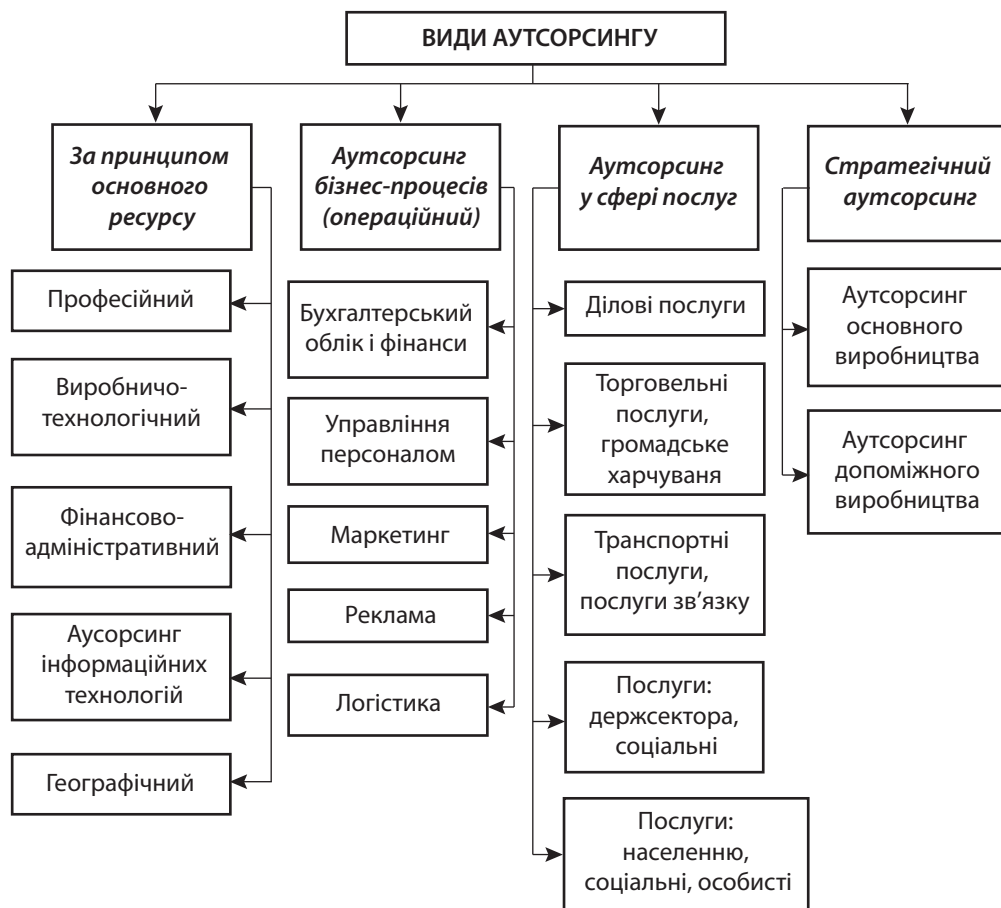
ВИДИ АУТСОРСИНГУ

За принципом основного ресурсу

Професійний

Виробничо-технологічний

Фінансово-адміністративний

Аусорсинг інформаційних технологій

Географічний

Аутсорсинг бізнес-процесів (операційний)

Бухгалтерський облік і фінанси

Управління персоналом

Маркетинг

Реклама

Логістика

Аутсорсинг у сфері послуг

Ділові послуги

Торговельні послуги, громадське харчуваня

Транспортні послуги, послуги зв'язку

Послуги: держсектора, соціальні

Послуги: населенню, соціальні, особисті

Стратегічний аутсорсинг

Аутсорсинг основного виробництва

Аутсорсинг допоміжного виробництва